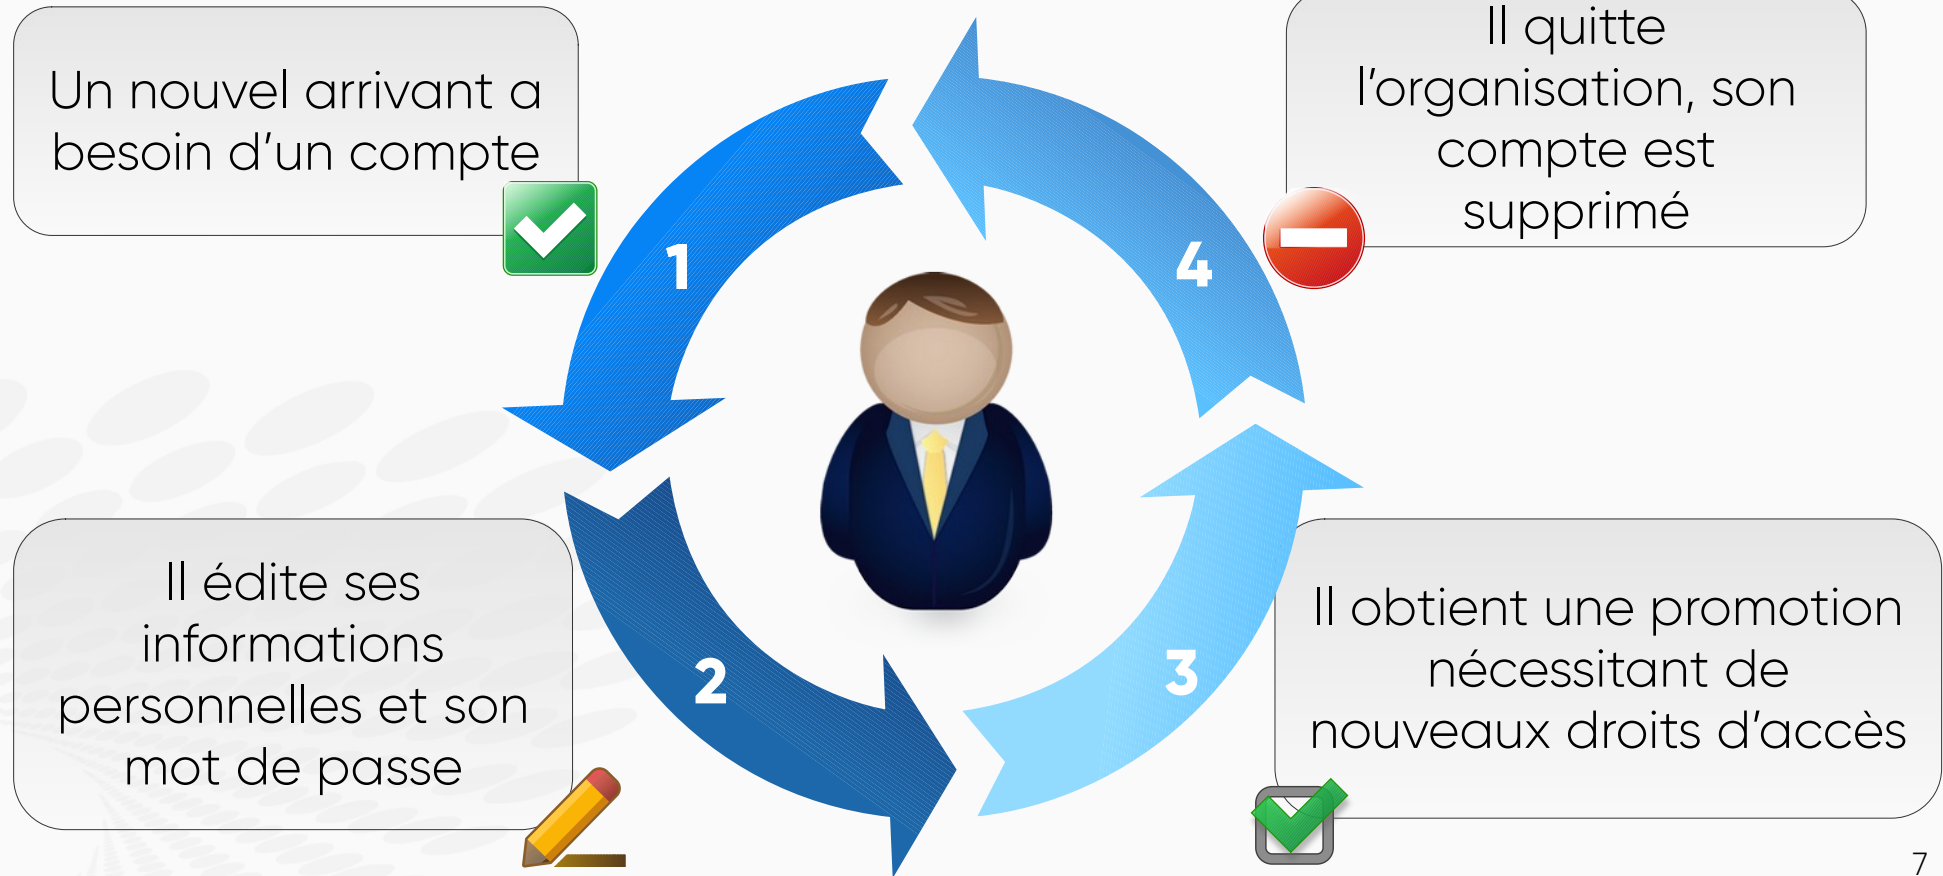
Un nouvel arrivant a besoin d'un compte

1

4

Il quitte l'organisation, son compte est supprimé

Il édite ses informations personnelles et son mot de passe

2

3

Il obtient une promotion nécessitant de nouveaux droits d'accès

7